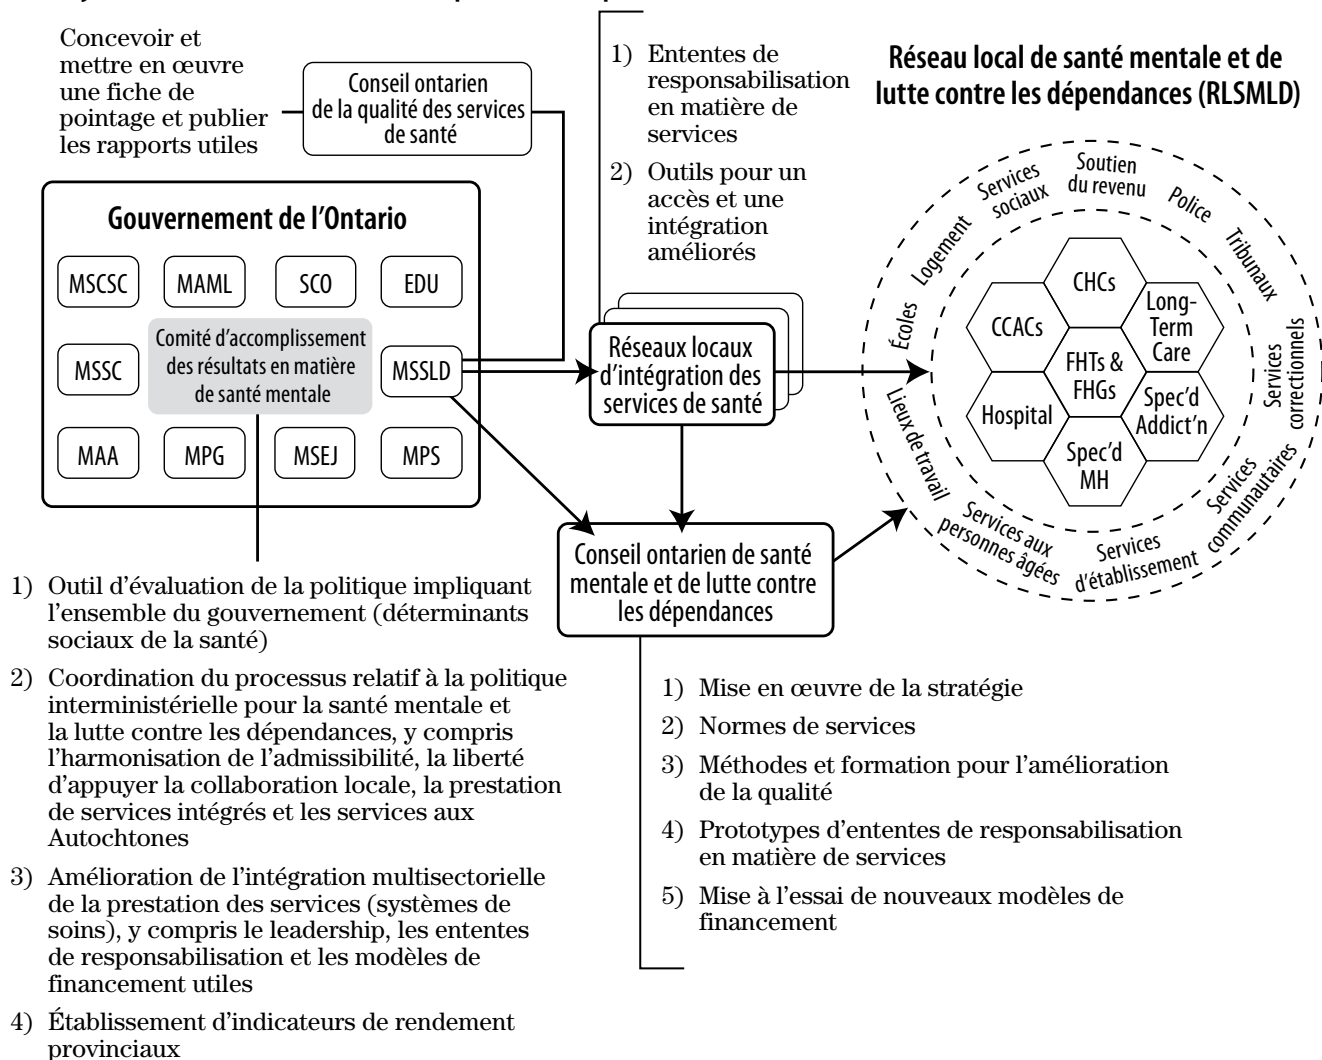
Concevoir et mettre en œuvre une fiche de pointage et publier les rapports utiles

Conseil ontarien de la qualité des services de santé

1) Ententes de responsabilisation en matière de services

2) Outils pour un accès et une intégration améliorés

Réseau local de santé mentale et de lutte contre les dépendances (RLSMLD)

Gouvernement de l'Ontario

MSCSC

MAML

SCO

EDU

MSSC

Comité d'accomplissement des résultats en matière de santé mentale

MSSLD

MAA

MPG

MSEJ

MPS

Réseaux locaux d'intégration des services de santé

Conseil ontarien de santé mentale et de lutte contre les dépendances

Soutien du revenu

Services sociaux

Police

Logement

Tribunaux

Écoles

Services correctionnels

Lieux de travail

Services communautaires

Services aux personnes âgées

Services d'établissement

CHCs

CCACs

Long-Term Care

FHTs & FHGs

Hospital

Spec'd Addict'n

Spec'd MH

1) Outil d'évaluation de la politique impliquant l'ensemble du gouvernement (déterminants sociaux de la santé)

2) Coordination du processus relatif à la politique interministérielle pour la santé mentale et la lutte contre les dépendances, y compris l'harmonisation de l'admissibilité, la liberté d'appuyer la collaboration locale, la prestation de services intégrés et les services aux Autochtones

3) Amélioration de l'intégration multisectorielle de la prestation des services (systèmes de soins), y compris le leadership, les ententes de responsabilisation et les modèles de financement utiles

4) Établissement d'indicateurs de rendement provinciaux

1) Mise en œuvre de la stratégie

2) Normes de services

3) Méthodes et formation pour l'amélioration de la qualité

4) Prototypes d'ententes de responsabilisation en matière de services

5) Mise à l'essai de nouveaux modèles de financement